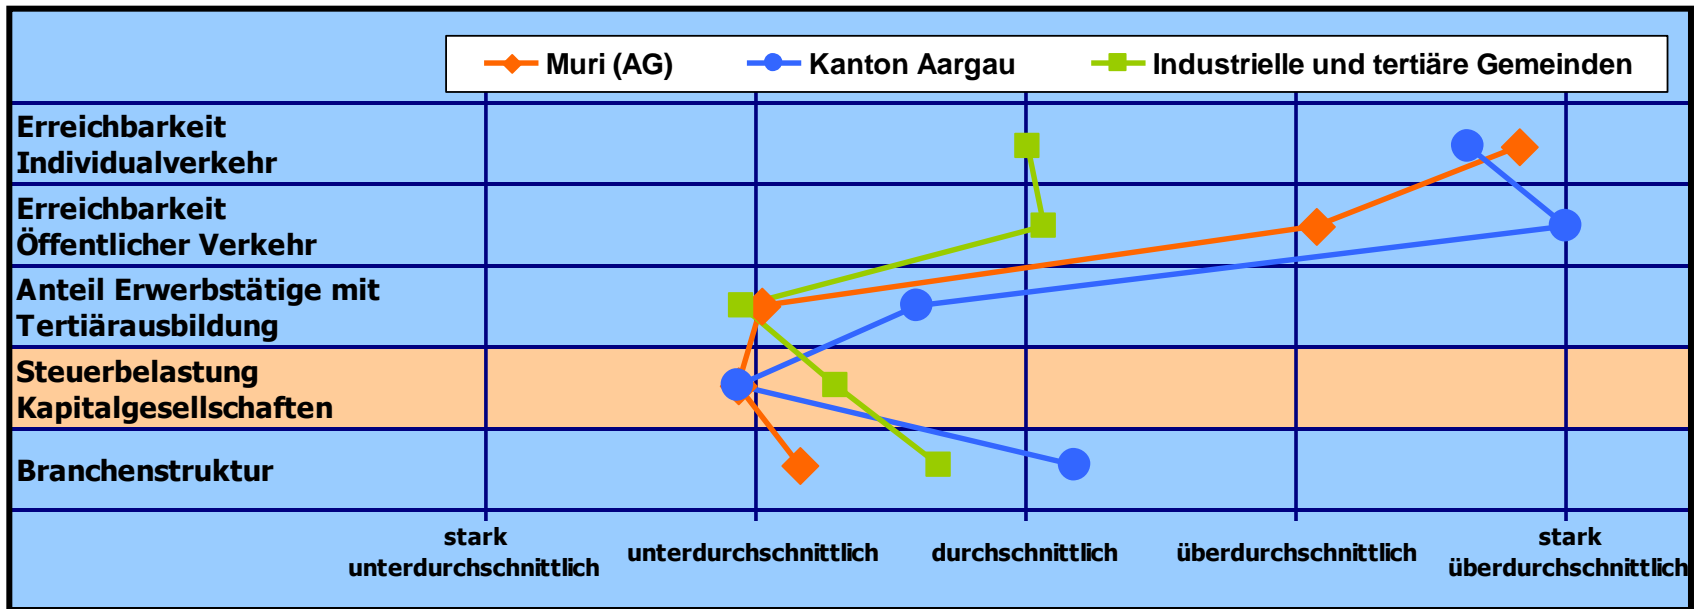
Muri (AG)
Kanton Aargau
Industrielle und tertiäre Gemeinden

Erreichbarkeit Individualverkehr

Erreichbarkeit Öffentlicher Verkehr

Anteil Erwerbstätige mit Tertiärausbildung

Steuerbelastung Kapitalgesellschaften

Branchenstruktur

stark unterdurchschnittlich
unterdurchschnittlich
durchschnittlich
überdurchschnittlich
stark überdurchschnittlich